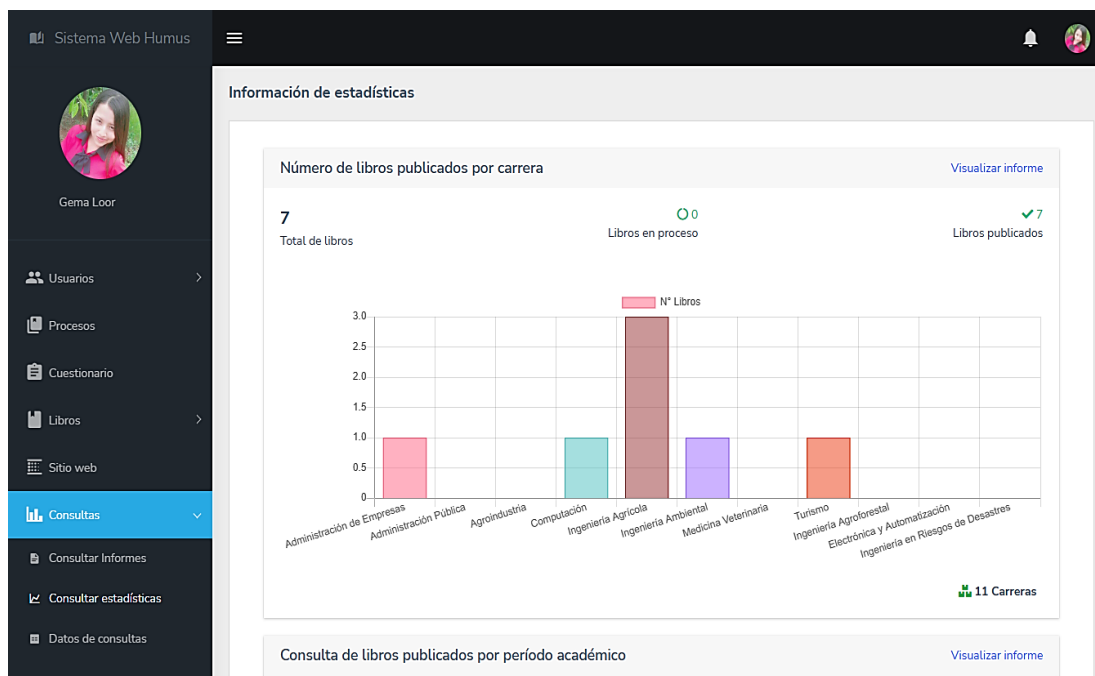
Sistema Web Humus

Gema Loor

Usuarios

Procesos

Cuestionario

Libros

Sitio web

Consultas

Consultar Informes

Consultar estadísticas

Datos de consultas

Información de estadísticas

Número de libros publicados por carrera

Visualizar informe

7
Total de libros

0
Libros en proceso

7
Libros publicados

N° Libros

3.0
2.5
2.0
1.5
1.0
0.5
0

Administración de Empresas
Administración Pública
Agroindustria
Computación
Ingeniería Agrícola
Ingeniería Ambiental
Medicina Veterinaria
Turismo
Ingeniería Agroforestal
Electrónica y Automatización
Ingeniería en Riesgos de Desastres

11 Carreras

Consulta de libros publicados por período académico

Visualizar informe